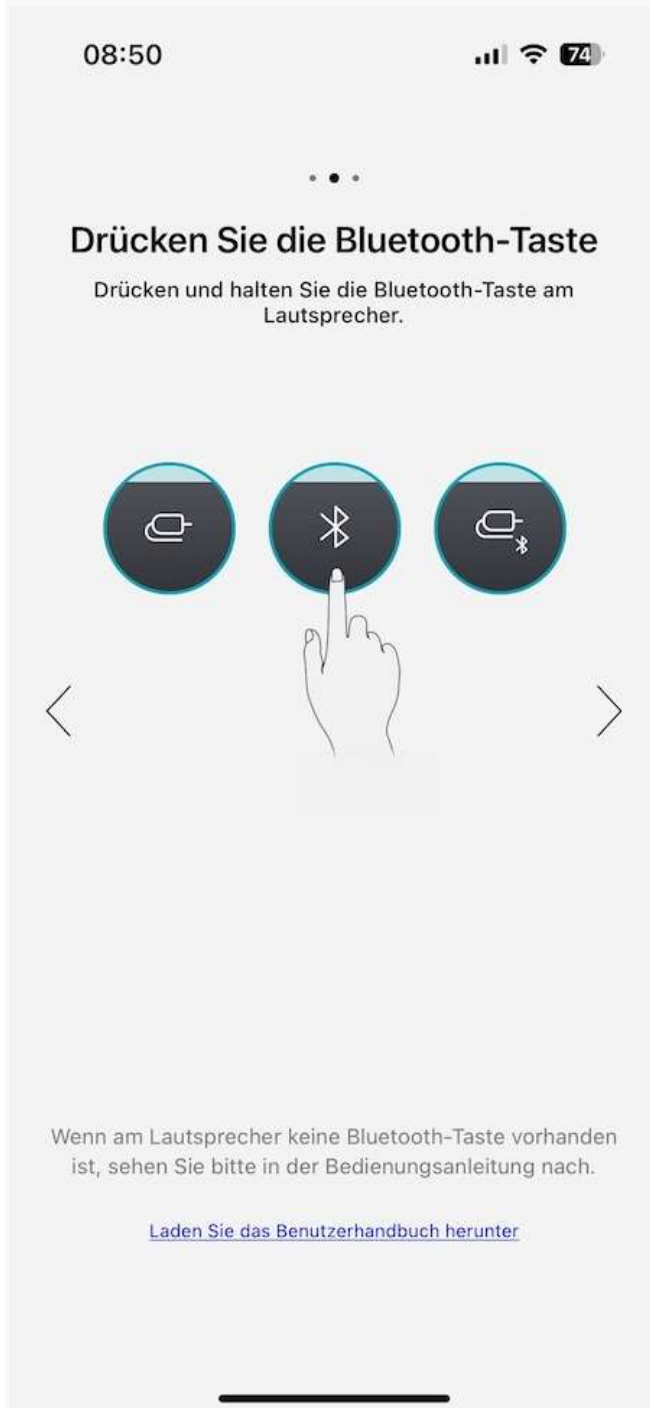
08:50

74

Drücken Sie die Bluetooth-Taste

Drücken und halten Sie die Bluetooth-Taste am Lautsprecher.

Wenn am Lautsprecher keine Bluetooth-Taste vorhanden ist, sehen Sie bitte in der Bedienungsanleitung nach.

Laden Sie das Benutzerhandbuch herunter